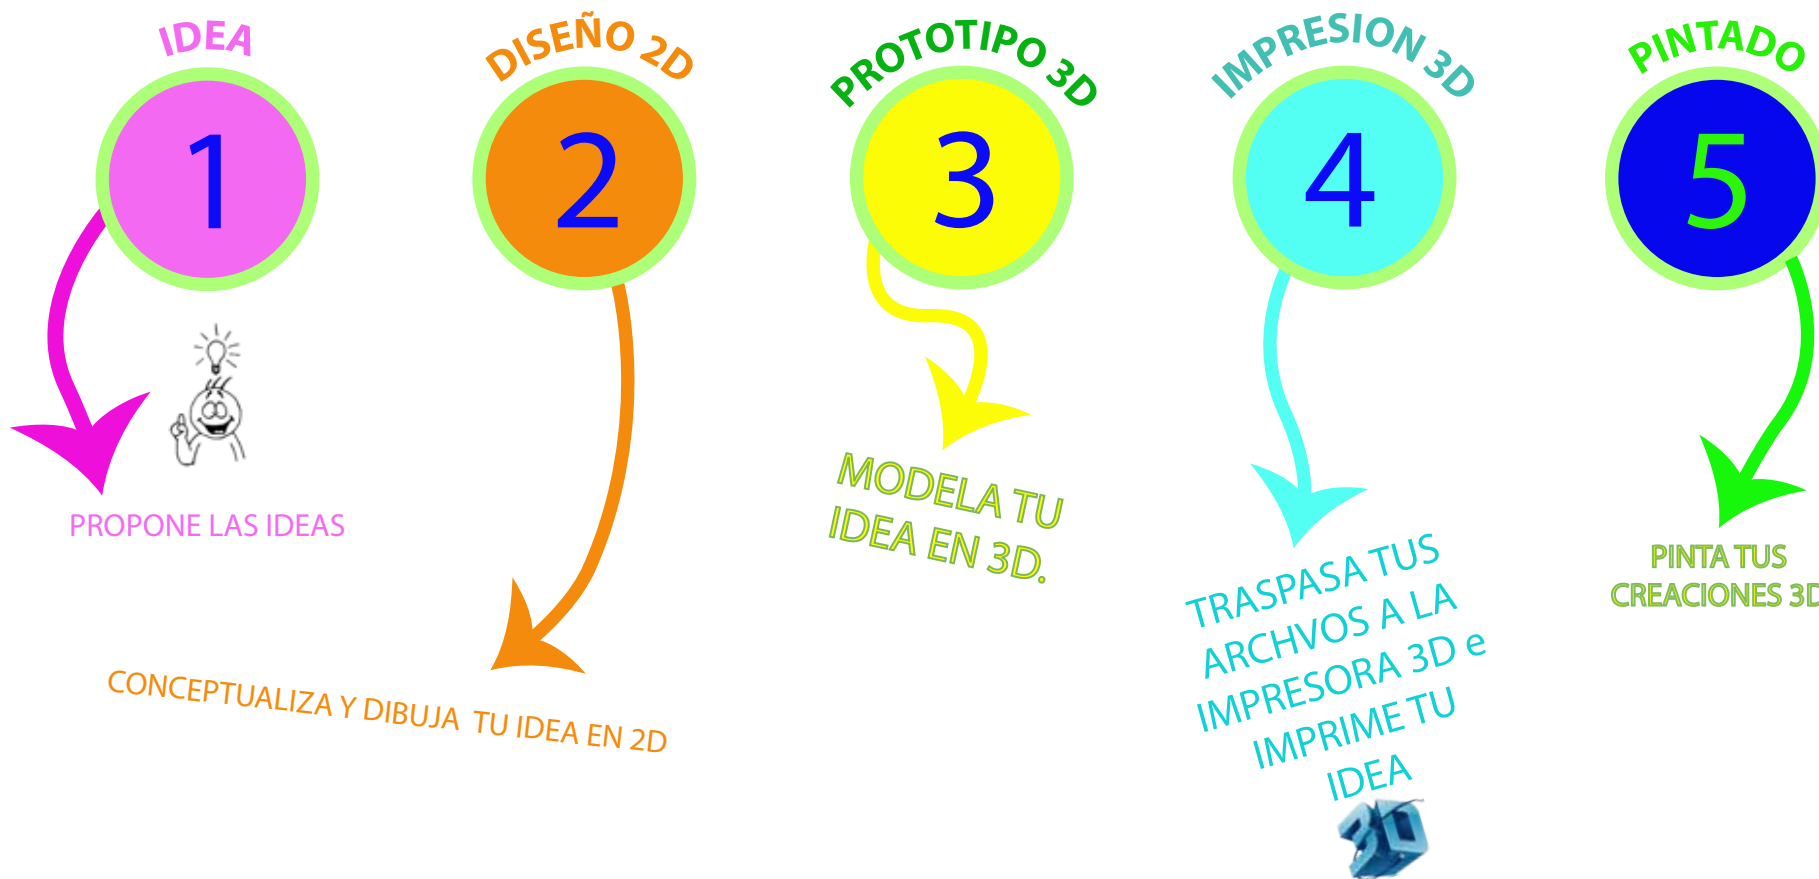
IDEA
1
PROPONE LAS IDEAS

DISEÑO 2D
2
CONCEPTUALIZA Y DIBUJA TU IDEA EN 2D

PROTOTIPO 3D
3
MODELA TU IDEA EN 3D.

IMPRESION 3D
4
TRASPASA TUS ARCHVOS A LA IMPRESORA 3D e IMPRIME TU IDEA
3D

PINTADO
5
PINTA TUS CREACIONES 3D